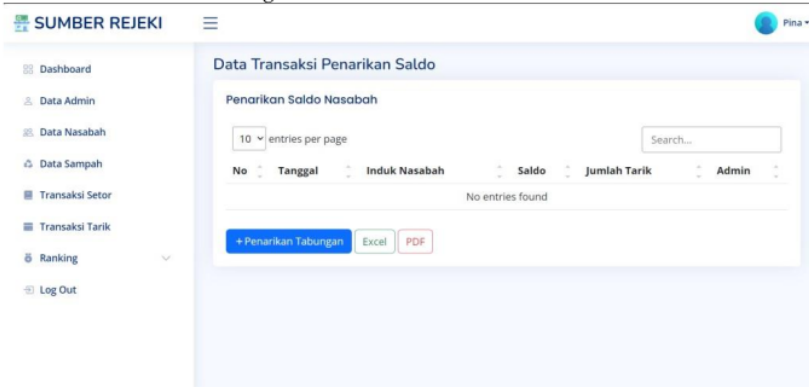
SUMBER REJEKI

Pina

Dashboard
Data Admin
Data Nasabah
Data Sampah
Transaksi Setor
Transaksi Tarik
Ranking
Log Out

Data Transaksi Penarikan Saldo

Penarikan Saldo Nasabah

10 entries per page

Search...

| No | Tanggal | Induk Nasabah | Saldo | Jumlah Tarik | Admin |
|---|---|---|---|---|---|
| No entries found | | | | | |

+Penarikan Tabungan Excel PDF